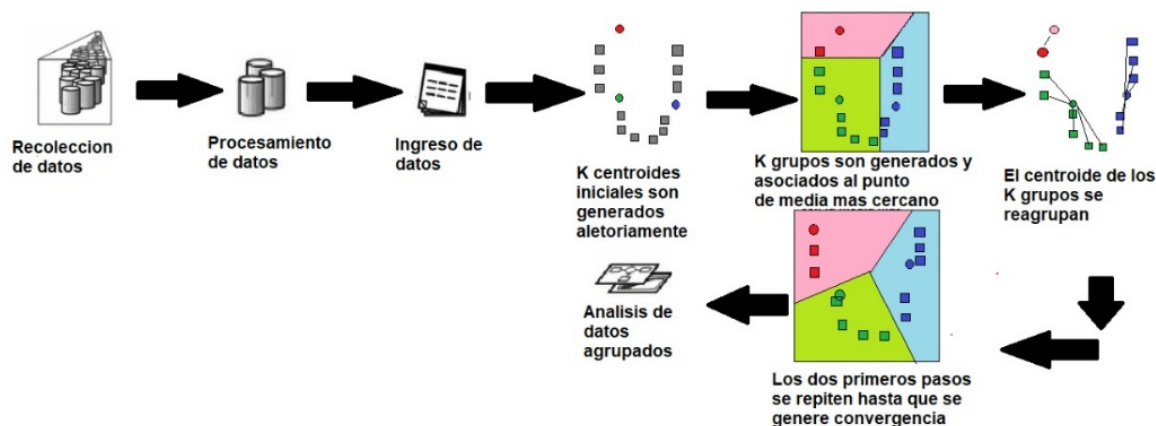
Recoleccion de datos

Procesamiento de datos

Ingreso de datos

K centroides iniciales son generados aletoriamente

K grupos son generados y asociados al punto de media mas cercano

El centroide de los K grupos se reagrupan

Los dos primeros pasos se repiten hasta que se genere convergencia

Analisis de datos agrupados